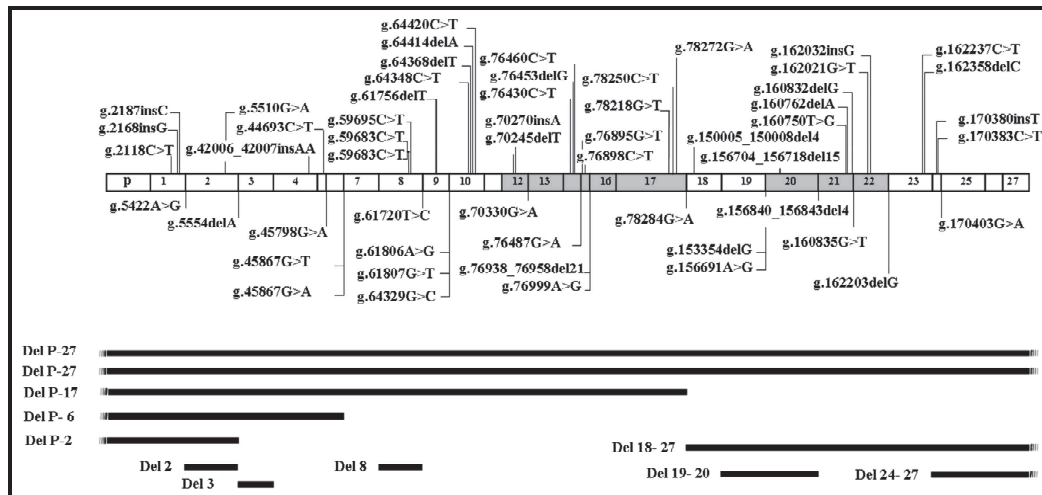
g.64420C>T
g.64414delA
g.64368delT
g.64348C>T
g.61756delT
g.76460C>T
g.76453delG
g.76430C>T
g.78272G>A
g.78250C>T
g.78218G>T
g.162032insG
g.162021G>T
g.160832delG
g.160762delA
g.160750T>G
g.162237C>T
g.162358delC
g.170380insT
g.170383C>T
g.2187insC
g.2168insG
g.2118C>T
g.5510G>A
g.44693C>T
g.42006_42007insAA
g.59695C>T
g.59683C>T
g.59683C>T
g.70270insA
g.70245delT
g.76895G>T
g.76898C>T
g.150005_150008del4
g.156704_156718del15

| p | 1 | 2 | 3 | 4 | | 7 | 8 | 9 | 10 | 12 | 13 | | 16 | 17 | 18 | 19 | 20 | 21 | 22 | 23 | 25 | 27 |
|---|---|---|---|---|---|---|---|---|---|---|---|---|---|---|---|---|---|---|---|---|---|---|

g.5422A>G
g.5554delA
g.45798G>A
g.45867G>T
g.45867G>A
g.61720T>C
g.61806A>G
g.61807G>T
g.64329G>C
g.70330G>A
g.76487G>A
g.76938_76958del21
g.76999A>G
g.78284G>A
g.156840_156843del4
g.153354delG
g.156691A>G
g.160835G>T
g.162203delG
g.170403G>A

Del P-27
Del P-27
Del P-17
Del P- 6
Del P-2
Del 18- 27
Del 2
Del 8
Del 3
Del 19- 20
Del 24- 27